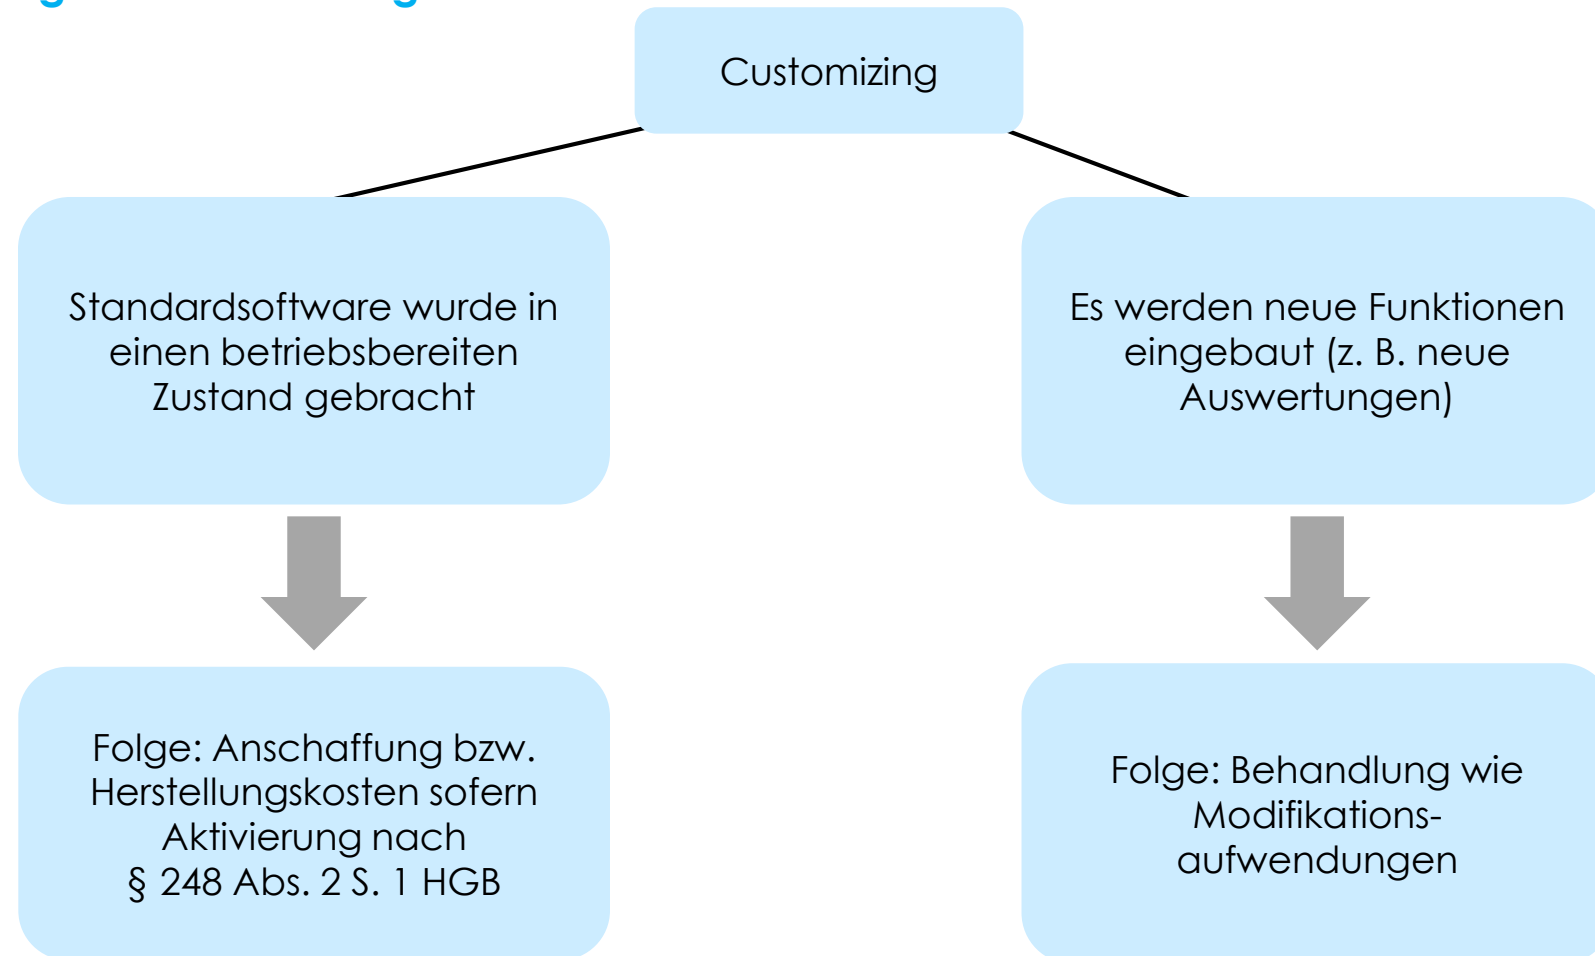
Customizing

Standardsoftware wurde in einen betriebsbereiten Zustand gebracht

Es werden neue Funktionen eingebaut (z. B. neue Auswertungen)

Folge: Anschaffung bzw. Herstellungskosten sofern Aktivierung nach § 248 Abs. 2 S. 1 HGB

Folge: Behandlung wie Modifikations-aufwendungen